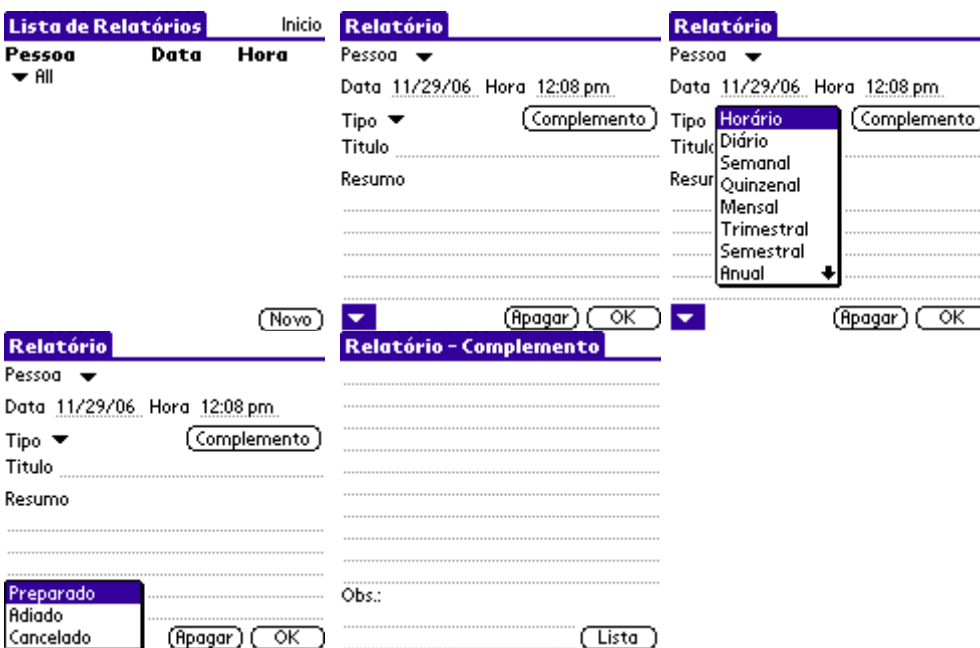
Lista de Relatórios Inicio
Pessoa Data Hora
All

Novo

Relatório
Pessoa
Data 11/29/06 Hora 12:08 pm
Tipo Complemento
Titulo
Resumo

Apagar OK

Relatório
Pessoa
Data 11/29/06 Hora 12:08 pm
Tipo Horário Complemento
Titulo Diário
Resumo Semanal
Quinzenal
Mensal
Trimestral
Semestral
Anual

Apagar OK

Relatório
Pessoa
Data 11/29/06 Hora 12:08 pm
Tipo Complemento
Titulo
Resumo
Preparado
Adiado
Cancelado
Apagar OK

Relatório - Complemento
Obs.:
Lista